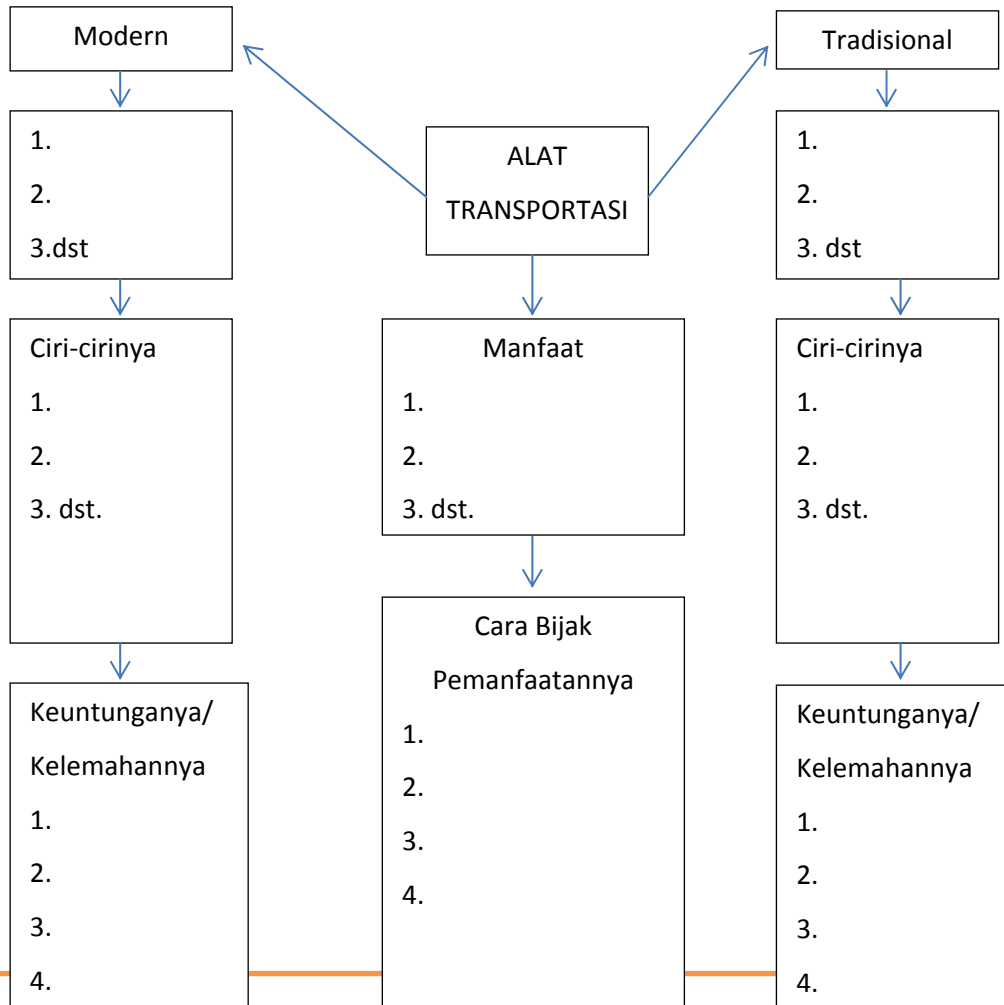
ALAT TRANSPORTASI

Modern

1.
2.
3.dst

Ciri-cirinya
1.
2.
3. dst.

Keuntunganya/ Kelemahannya
1.
2.
3.
4.

Manfaat
1.
2.
3. dst.

Cara Bijak Pemanfaatannya
1.
2.
3.
4.

Tradisional

1.
2.
3. dst

Ciri-cirinya
1.
2.
3. dst.

Keuntunganya/ Kelemahannya
1.
2.
3.
4.